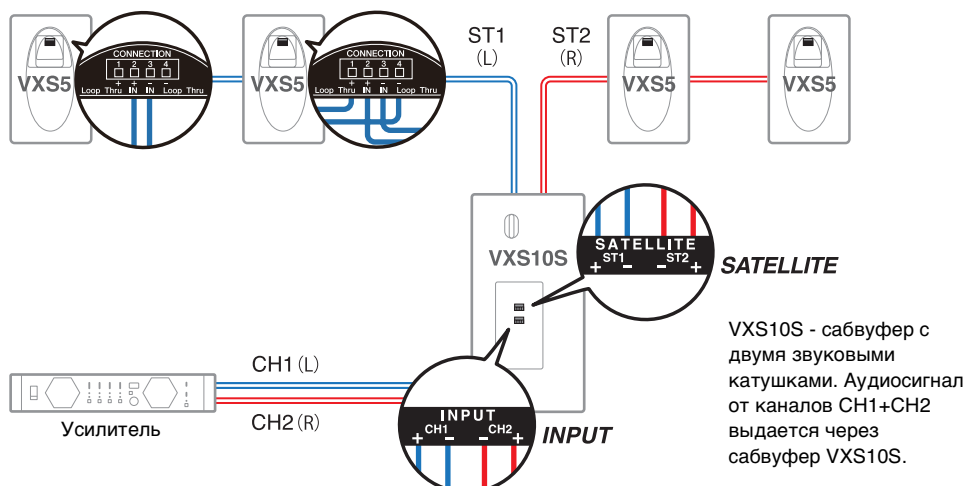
VXS5

CONNECTION
1 2 3 4
+ + − −
Loop Thru IN IN Loop Thru

VXS5

CONNECTION
1 2 3 4
+ + − −
Loop Thru IN IN Loop Thru

ST1
(L)

ST2
(R)

VXS5

VXS5

VXS10S

SATELLITE
+ ST1 − − ST2 +

SATELLITE

VXS10S - сабвуфер с двумя звуковыми катушками. Аудиосигнал от каналов CH1+CH2 выдается через сабвуфер VXS10S.

CH1 (L)

CH2 (R)

Усилитель

INPUT
+ CH1 − − CH2 +

INPUT